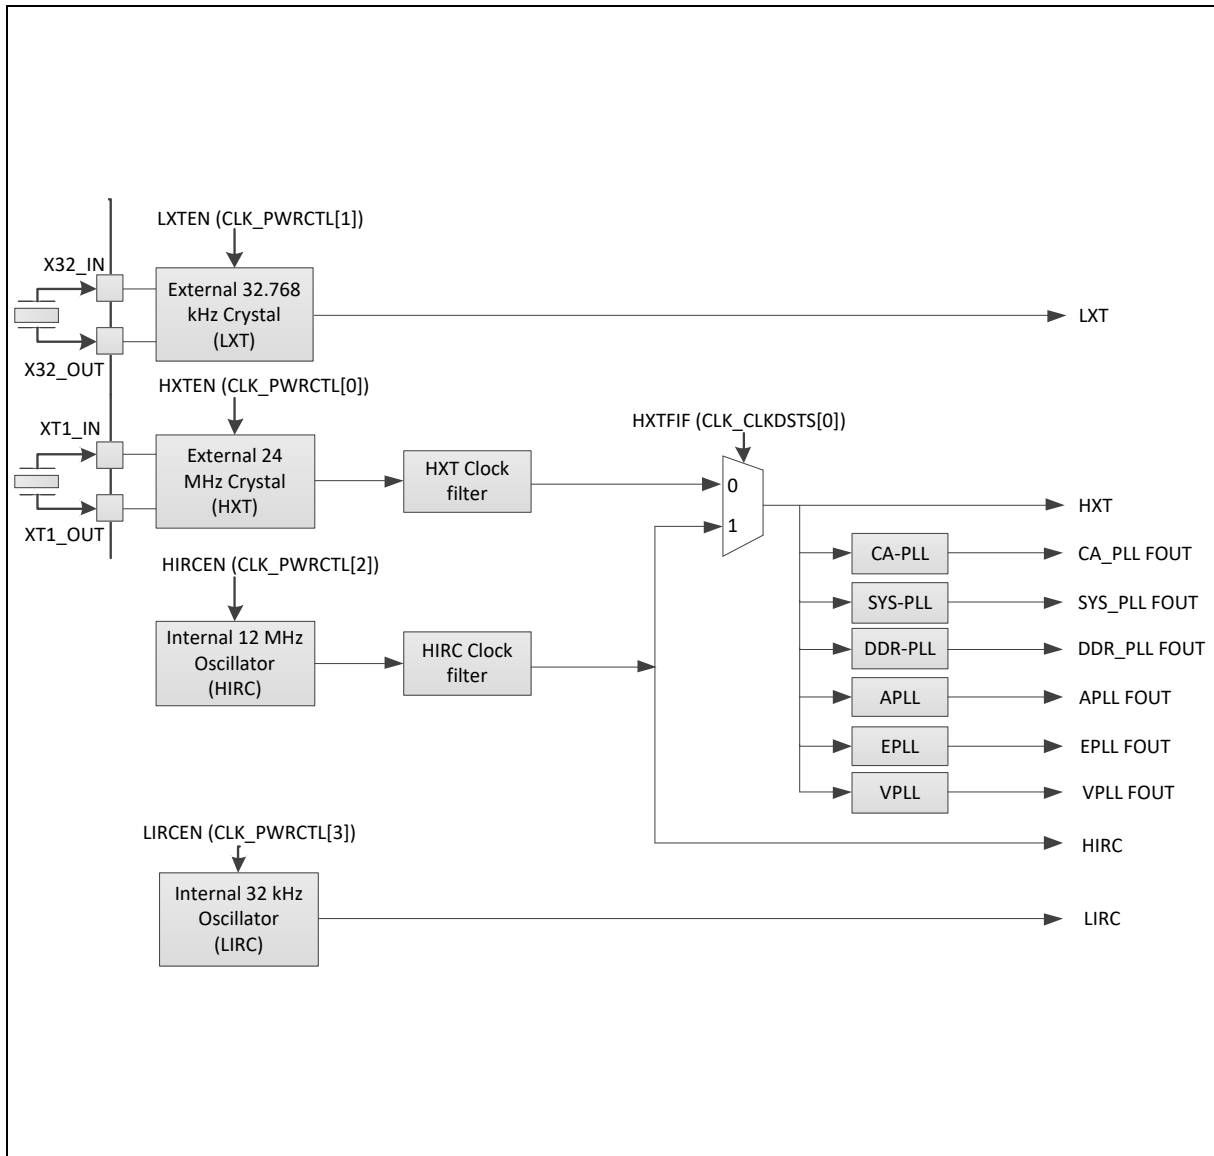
LXTEN (CLK_PWRCTL[1])

X32_IN

External 32.768 kHz Crystal (LXT)

X32_OUT

LXT

HXTEN (CLK_PWRCTL[0])

XT1_IN

External 24 MHz Crystal (HXT)

XT1_OUT

HXT Clock filter

HXTFIF (CLK_CLKDSTS[0])

0

1

HXT

HIRCEN (CLK_PWRCTL[2])

CA-PLL

CA_PLL FOUT

SYS-PLL

SYS_PLL FOUT

Internal 12 MHz Oscillator (HIRC)

HIRC Clock filter

DDR-PLL

DDR_PLL FOUT

APLL

APLL FOUT

EPLL

EPLL FOUT

VPLL

VPLL FOUT

LIRCEN (CLK_PWRCTL[3])

HIRC

Internal 32 kHz Oscillator (LIRC)

LIRC